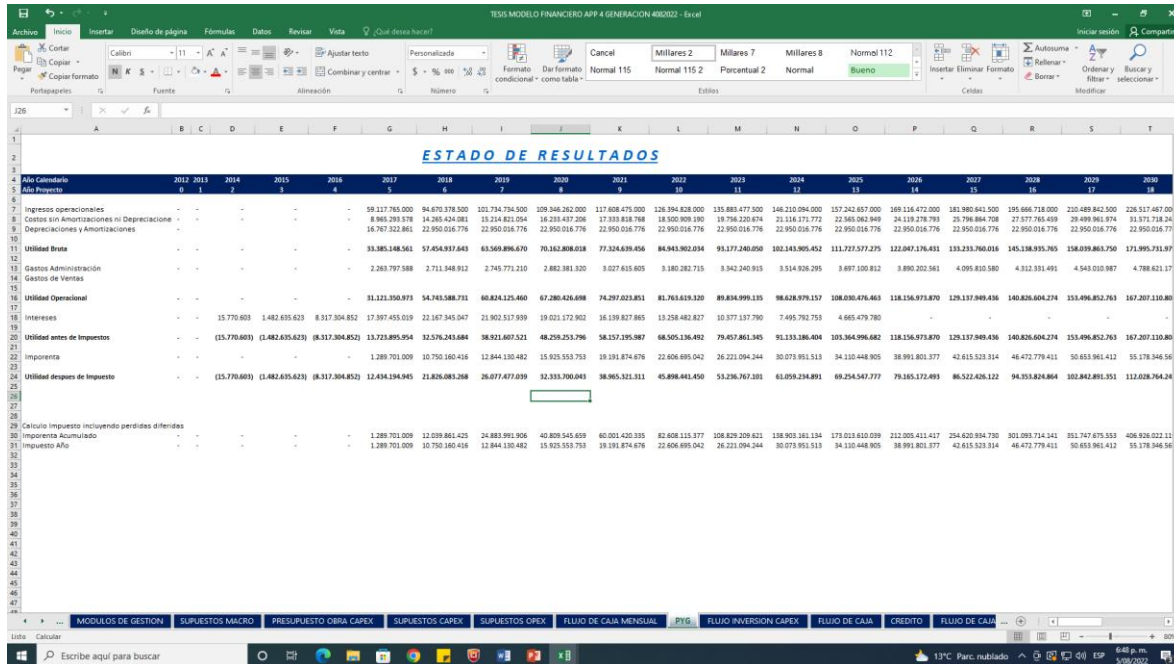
TESIS MODELO FINANCIERO APP 4 GENERACION 4082022 - Excel

Archivo Inicio Insertar Diseño de página Fórmulas Datos Revisar Vista ¿Qué desea hacer? Iniciar sesión Compartir

Cortar Copiar Copiar formato Pegar Portapapeles Calibri 11 Fuente Ajustar texto Combinar y centrar Alineación Personalizada Número Formato condicional Dar formato como tabla Cancel Millares 2 Millares 7 Millares 8 Normal 112 Normal 115 Normal 115 2 Porcentual 2 Normal Bueno Estilos Insertar Eliminar Formato Celdas Autosuma Rellenar Borrar Ordenar y filtrar Buscar y seleccionar Modificar

J26

ESTADO DE RESULTADOS

| Año Calendario | 2012 | 2013 | 2014 | 2015 | 2016 | 2017 | 2018 | 2019 | 2020 | 2021 | 2022 | 2023 | 2024 | 2025 | 2026 | 2027 | 2028 | 2029 | 2030 |
|---|---|---|---|---|---|---|---|---|---|---|---|---|---|---|---|---|---|---|---|
| Año Proyecto | 0 | 1 | 2 | 3 | 4 | 5 | 6 | 7 | 8 | 9 | 10 | 11 | 12 | 13 | 14 | 15 | 16 | 17 | 18 |
| Ingresos operacionales | - | - | - | - | - | 59.117.765.000 | 94.670.378.500 | 101.734.734.500 | 109.346.262.000 | 117.608.475.000 | 126.394.828.000 | 135.883.477.500 | 146.210.094.000 | 157.242.657.000 | 169.116.472.000 | 181.980.641.500 | 195.666.718.000 | 210.489.842.500 | 226.517.467.00 |
| Costos sin Amortizaciones ni Depreciacione | - | - | - | - | - | 8.965.293.578 | 14.265.424.081 | 15.214.821.054 | 16.233.437.206 | 17.333.818.768 | 18.500.909.190 | 19.756.220.674 | 21.116.171.772 | 22.565.062.949 | 24.119.278.793 | 25.796.864.708 | 27.577.765.459 | 29.499.961.974 | 31.571.718.24 |
| Depreciaciones y Amortizaciones | | | | | | 16.767.322.861 | 22.950.016.776 | 22.950.016.776 | 22.950.016.776 | 22.950.016.776 | 22.950.016.776 | 22.950.016.776 | 22.950.016.776 | 22.950.016.776 | 22.950.016.776 | 22.950.016.776 | 22.950.016.776 | 22.950.016.776 | 22.950.016.77 |
| Utilidad Bruta | - | - | - | - | - | 33.385.148.561 | 57.454.937.643 | 63.569.896.670 | 70.162.808.018 | 77.324.639.456 | 84.943.902.034 | 93.177.240.050 | 102.143.905.452 | 111.727.577.275 | 122.047.176.431 | 133.233.760.016 | 145.138.935.765 | 158.039.863.750 | 171.995.731.97 |
| Gastos Administración | | | | | | 2.263.797.588 | 2.711.348.912 | 2.745.771.210 | 2.882.381.320 | 3.027.615.605 | 3.180.282.715 | 3.342.240.915 | 3.514.926.295 | 3.697.100.812 | 3.890.202.561 | 4.095.810.580 | 4.312.331.491 | 4.543.010.987 | 4.788.621.17 |
| Gastos de Ventas | | | | | | | | | | | | | | | | | | | |
| Utilidad Operacional | - | - | - | - | - | 31.121.350.973 | 54.743.588.731 | 60.824.125.460 | 67.280.426.698 | 74.297.023.851 | 81.763.619.320 | 89.834.999.135 | 98.628.979.157 | 108.030.476.463 | 118.156.973.870 | 129.137.949.436 | 140.826.604.274 | 153.496.852.763 | 167.207.110.80 |
| Intereses | - | - | 15.770.603 | 1.482.635.623 | 8.317.304.852 | 17.397.455.019 | 22.167.345.047 | 21.902.517.939 | 19.021.172.902 | 16.139.827.865 | 13.258.482.827 | 10.377.137.790 | 7.495.792.753 | 4.665.479.780 | - | - | - | - | - |
| Utilidad antes de Impuestos | - | - | (15.770.603) | (1.482.635.623) | (8.317.304.852) | 13.723.895.954 | 32.576.243.684 | 38.921.607.521 | 48.259.253.796 | 58.157.195.987 | 68.505.136.492 | 79.457.861.345 | 91.133.186.404 | 103.364.996.682 | 118.156.973.870 | 129.137.949.436 | 140.826.604.274 | 153.496.852.763 | 167.207.110.80 |
| Imporenta | - | - | - | - | - | 1.289.701.009 | 10.750.160.416 | 12.844.130.482 | 15.925.553.753 | 19.191.874.676 | 22.606.695.042 | 26.221.094.244 | 30.073.951.513 | 34.110.448.905 | 38.991.801.377 | 42.615.523.314 | 46.472.779.411 | 50.653.961.412 | 55.178.346.56 |
| Utilidad despues de Impuesto | - | - | (15.770.603) | (1.482.635.623) | (8.317.304.852) | 12.434.194.945 | 21.826.083.268 | 26.077.477.039 | 32.333.700.043 | 38.965.321.311 | 45.898.441.450 | 53.236.767.101 | 61.059.234.891 | 69.254.547.777 | 79.165.172.493 | 86.522.426.122 | 94.353.824.864 | 102.842.891.351 | 112.028.764.24 |

Calculo Impuesto incluyendo perdidas diferidas

| Imporenta Acumulado | - | - | - | - | - | 1.289.701.009 | 12.039.861.425 | 24.883.991.906 | 40.809.545.659 | 60.001.420.335 | 82.608.115.377 | 108.829.209.621 | 138.903.161.134 | 173.013.610.039 | 212.005.411.417 | 254.620.934.730 | 301.093.714.141 | 351.747.675.553 | 406.926.022.11 |
|---|---|---|---|---|---|---|---|---|---|---|---|---|---|---|---|---|---|---|---|
| Impuesto Año | - | - | - | - | - | 1.289.701.009 | 10.750.160.416 | 12.844.130.482 | 15.925.553.753 | 19.191.874.676 | 22.606.695.042 | 26.221.094.244 | 30.073.951.513 | 34.110.448.905 | 38.991.801.377 | 42.615.523.314 | 46.472.779.411 | 50.653.961.412 | 55.178.346.56 |

... MODULOS DE GESTION | SUPUESTOS MACRO | PRESUPUESTO OBRA CAPEX | SUPUESTOS CAPEX | SUPUESTOS OPEX | FLUJO DE CAJA MENSUAL | PYG | FLUJO INVERSION CAPEX | FLUJO DE CAJA | CREDITO | FLUJO DE CAJA ...

Listo Calcular

Escribe aquí para buscar

13°C Parc. nublado ESP 6:48 p. m. 5/08/2022